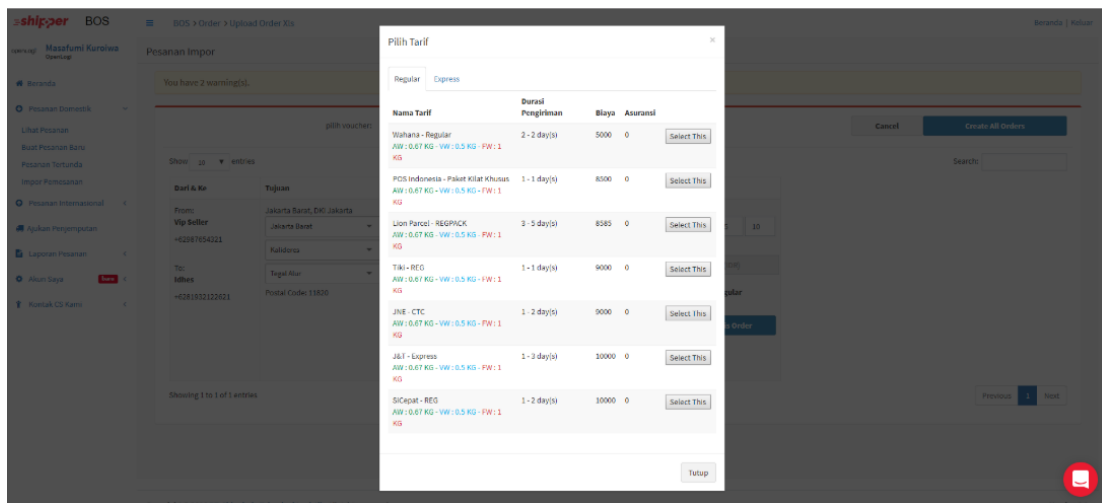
shipper BOS

BOS > Order > Upload Order Xls

Beranda | Keluar

Masafumi Kuroiwa
OpenLogi

Pesanan Impor

Beranda

Pesanan Domestik

Lihat Pesanan

Buat Pesanan Baru

Pesanan Tertunda

Impor Pemesanan

Pesanan Internasional

Ajukan Penjemputan

Laporan Pesanan

Akun Saya

Kontak CS Kami

You have 2 warning(s).

pilih voucher

Cancel

Create All Orders

Show 10 entries

Search:

Dari & Ke

Tujuan

From:
Vip Seller
+62987654321

Jakarta Barat, DKI Jakarta

Jakarta Barat

Kalideres

To:
Ishes
+6281932122921

Tegal Alur

Postal Code: 11820

10

Showing 1 to 1 of 1 entries

Previous 1 Next

Pilih Tarif

×

Regular Express

| Nama Tarif | Durasi Pengiriman | Biaya | Asuransi | |
|---|---|---|---|---|
| Wahana - Regular AW : 0.67 KG - VW : 0.5 KG - FW : 1 KG | 2 - 2 day(s) | 5000 | 0 | Select This |
| POS Indonesia - Paket Kilat Khusus AW : 0.67 KG - VW : 0.5 KG - FW : 1 KG | 1 - 1 day(s) | 8500 | 0 | Select This |
| Lion Parcel - REGPACK AW : 0.67 KG - VW : 0.5 KG - FW : 1 KG | 3 - 5 day(s) | 8585 | 0 | Select This |
| Tiki - REG AW : 0.67 KG - VW : 0.5 KG - FW : 1 KG | 1 - 1 day(s) | 9000 | 0 | Select This |
| JNE - CTC AW : 0.67 KG - VW : 0.5 KG - FW : 1 KG | 1 - 2 day(s) | 9000 | 0 | Select This |
| J&T - Express AW : 0.67 KG - VW : 0.5 KG - FW : 1 KG | 1 - 3 day(s) | 10000 | 0 | Select This |
| SiCepat - REG AW : 0.67 KG - VW : 0.5 KG - FW : 1 KG | 1 - 2 day(s) | 10000 | 0 | Select This |

Tutup